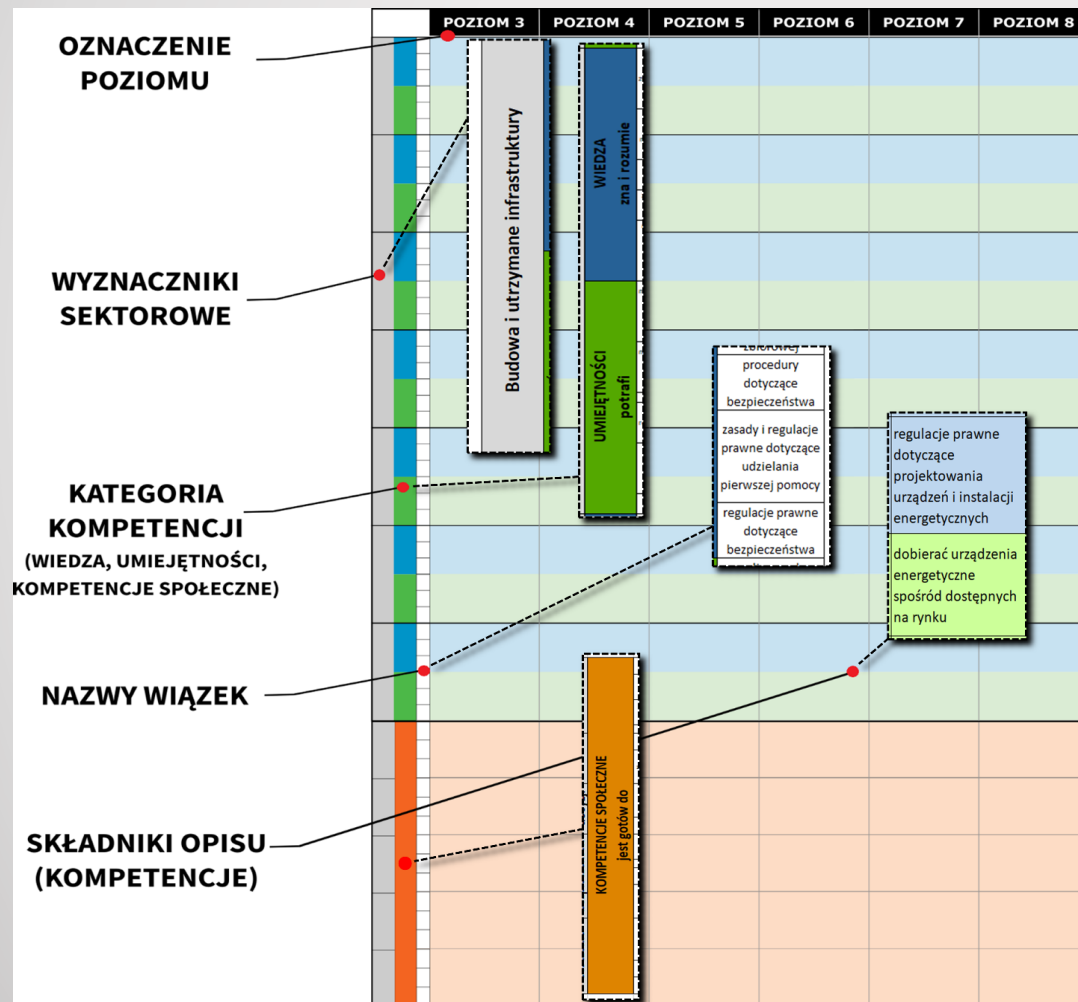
POZIOM 3 | POZIOM 4 | POZIOM 5 | POZIOM 6 | POZIOM 7 | POZIOM 8

OZNACZENIE POZIOMU

WYZNACZNIKI SEKTOROWE

KATEGORIA KOMPETENCJI (WIEDZA, UMIEJĘTNOŚCI, KOMPETENCJE SPOŁECZNE)

NAZWY WIĄZEK

SKŁADNIKI OPISU (KOMPETENCJE)

Budowa i utrzymane infrastruktury

WIEDZA
zna i rozumie

UMIEJĘTNOŚCI
potrafi

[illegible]
procedury dotyczące bezpieczeństwa

zasady i regulacje prawne dotyczące udzielania pierwszej pomocy

regulacje prawne dotyczące bezpieczeństwa

regulacje prawne dotyczące projektowania urządzeń i instalacji energetycznych

dobierać urządzenia energetyczne spośród dostępnych na rynku

KOMPETENCJE SPOŁECZNE
jest gotów do